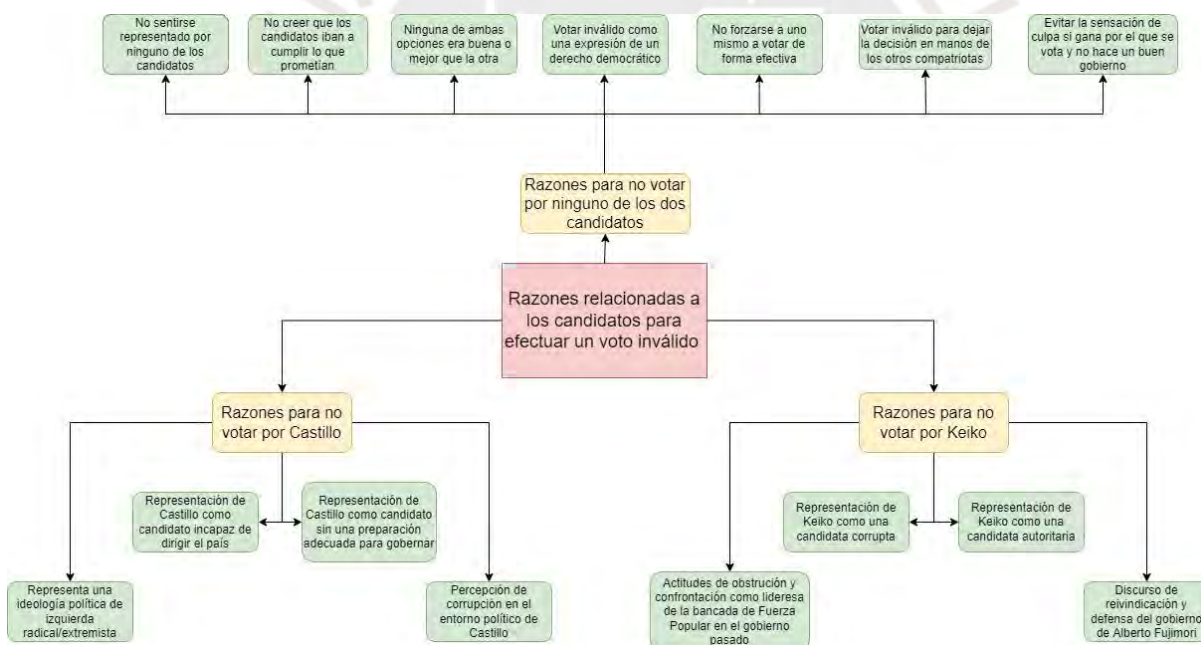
No sentirse representado por ninguno de los candidatos

No creer que los candidatos iban a cumplir lo que prometían

Ninguna de ambas opciones era buena o mejor que la otra

Votar inválido como una expresión de un derecho democrático

No forzarse a uno mismo a votar de forma efectiva

Votar inválido para dejar la decisión en manos de los otros compatriotas

Evitar la sensación de culpa si gana por el que se vota y no hace un buen gobierno

Razones para no votar por ninguno de los dos candidatos

Razones relacionadas a los candidatos para efectuar un voto inválido

Razones para no votar por Castillo

Representación de Castillo como candidato incapaz de dirigir el país

Representación de Castillo como candidato sin una preparación adecuada para gobernar

Representa una ideología política de izquierda radical/extremista

Percepción de corrupción en el entorno político de Castillo

Razones para no votar por Keiko

Representación de Keiko como una candidata corrupta

Representación de Keiko como una candidata autoritaria

Actitudes de obstrucción y confrontación como lideresa de la bancada de Fuerza Popular en el gobierno pasado

Discurso de reivindicación y defensa del gobierno de Alberto Fujimori